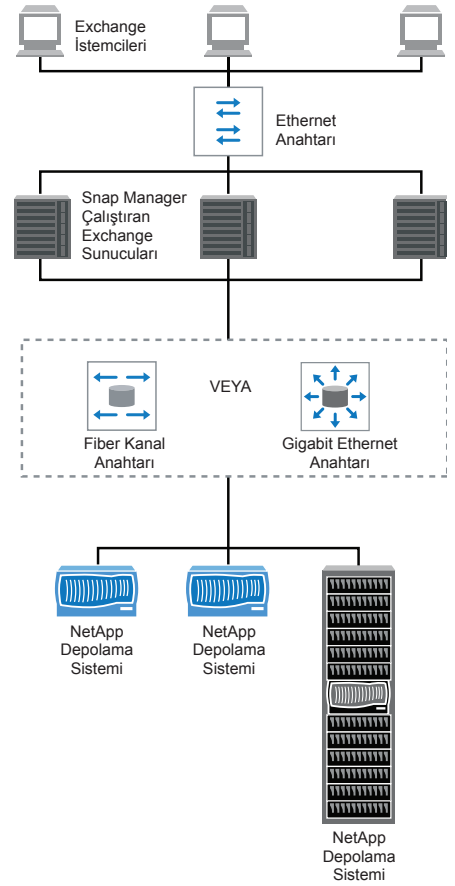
Exchange İstemcileri

Ethernet Anahtarı

Snap Manager Çalıştıran Exchange Sunucuları

VEYA

Fiber Kanal Anahtarı

Gigabit Ethernet Anahtarı

NetApp Depolama Sistemi

NetApp Depolama Sistemi

NetApp Depolama Sistemi